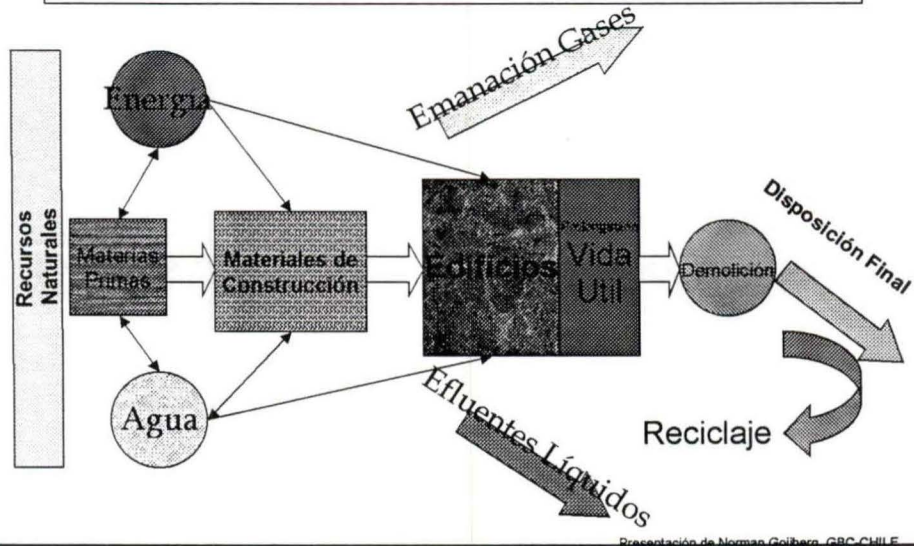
Recursos Naturales

Energia

Emanación Gases

Materias Primas

Materiales de Construcción

Edificios

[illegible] Vida Util

Demolición

Disposición Final

Agua

Efluentes Líquidos

Reciclaje

Presentación de Norman Goijberg, GBC-CHILE